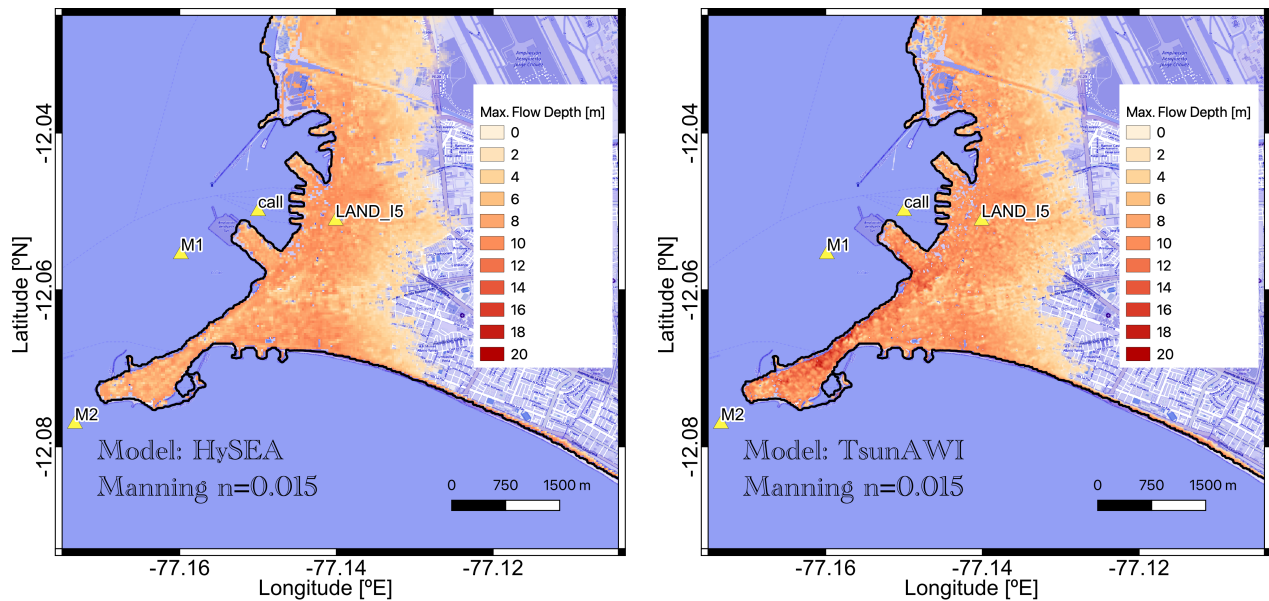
-12.04
-12.06
-12.08
Latitude [ºN]
-77.16
-77.14
-77.12
Longitude [ºE]

Max. Flow Depth [m]
0
2
4
6
8
10
12
14
16
18
20

call
LAND_I5
M1
M2

Model: HySEA
Manning n=0.015

0 750 1500 m

-12.04
-12.06
-12.08
Latitude [ºN]
-77.16
-77.14
-77.12
Longitude [ºE]

Max. Flow Depth [m]
0
2
4
6
8
10
12
14
16
18
20

call
LAND_I5
M1
M2

Model: TsunAWI
Manning n=0.015

0 750 1500 m